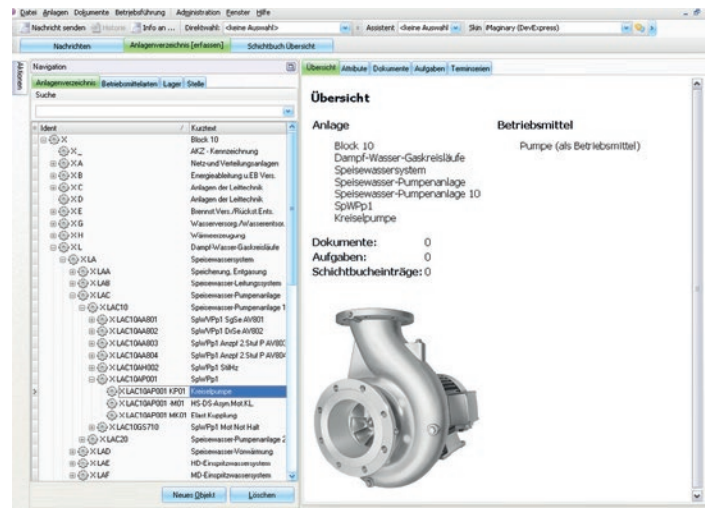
Datei Anlagen Dokumente Betriebsführung Administration Fenster Hilfe

Nachricht senden | Historie | Info an ... | Direktwahl: <keine Auswahl> | Assistent <keine Auswahl> | Skin iMaginary (DevExpress)

Nachrichten | Anlagenverzeichnis [erfassen] | Schichtbuch Übersicht

Aktionen

Navigation

Anlagenverzeichnis | Betriebsmittelarten | Lager | Stelle

Suche

| Ident | Kurztext |
|---|---|
| X | Block 10 |
| X_ | AKZ - Kennzeichnung |
| XA | Netz-und Verteilungsanlagen |
| XB | Energieableitung u.EB Vers. |
| XC | Anlagen der Leittechnik |
| XD | Anlagen der Leittechnik |
| XE | Brennst.Vers./Rückst.Ents. |
| XG | Wasserversorg./Wasserentsor. |
| XH | Wärmeerzeugung |
| XL | Dampf-Wasser-Gaskreisläufe |
| XLA | Speisewassersystem |
| XLAA | Speicherung, Entgasung |
| XLAB | Speisewasser-Leitungssystem |
| XLAC | Speisewasser-Pumpenanlage |
| XLAC10 | Speisewasser-Pumpenanlage 1 |
| XLAC10AA801 | SpWPp1 SgSe AV801 |
| XLAC10AA802 | SpWPp1 DrSe AV802 |
| XLAC10AA803 | SpWPp1 Anzpf 2.Stuf P AV803 |
| XLAC10AA804 | SpWPp1 Anzpf 2.Stuf P AV804 |
| XLAC10AH002 | SpWPp1 StlHz |
| XLAC10AP001 | SpWPp1 |
| XLAC10AP001 KP01 | Kreiselpumpe |
| XLAC10AP001 -M01 | HS-DS-Asyn.Mot.KL |
| XLAC10AP001 MK01 | Elast.Kupplung |
| XLAC10GS710 | SpWPp1 Mot Not Halt |
| XLAC20 | Speisewasser-Pumpenanlage 2 |
| XLAD | Speisewasser-Vorwärmung |
| XLAE | HD-Einspritzwassersystem |
| XLAF | MD-Einspritzwassersystem |

Neues Objekt | Löschen

Übersicht | Attribute | Dokumente | Aufgaben | Terminzeiten

Übersicht

Anlage

Block 10
Dampf-Wasser-Gaskreisläufe
Speisewassersystem
Speisewasser-Pumpenanlage
Speisewasser-Pumpenanlage 10
SpWPp1
Kreiselpumpe

Betriebsmittel

Pumpe (als Betriebsmittel)

Dokumente: 0
Aufgaben: 0
Schichtbucheinträge: 0